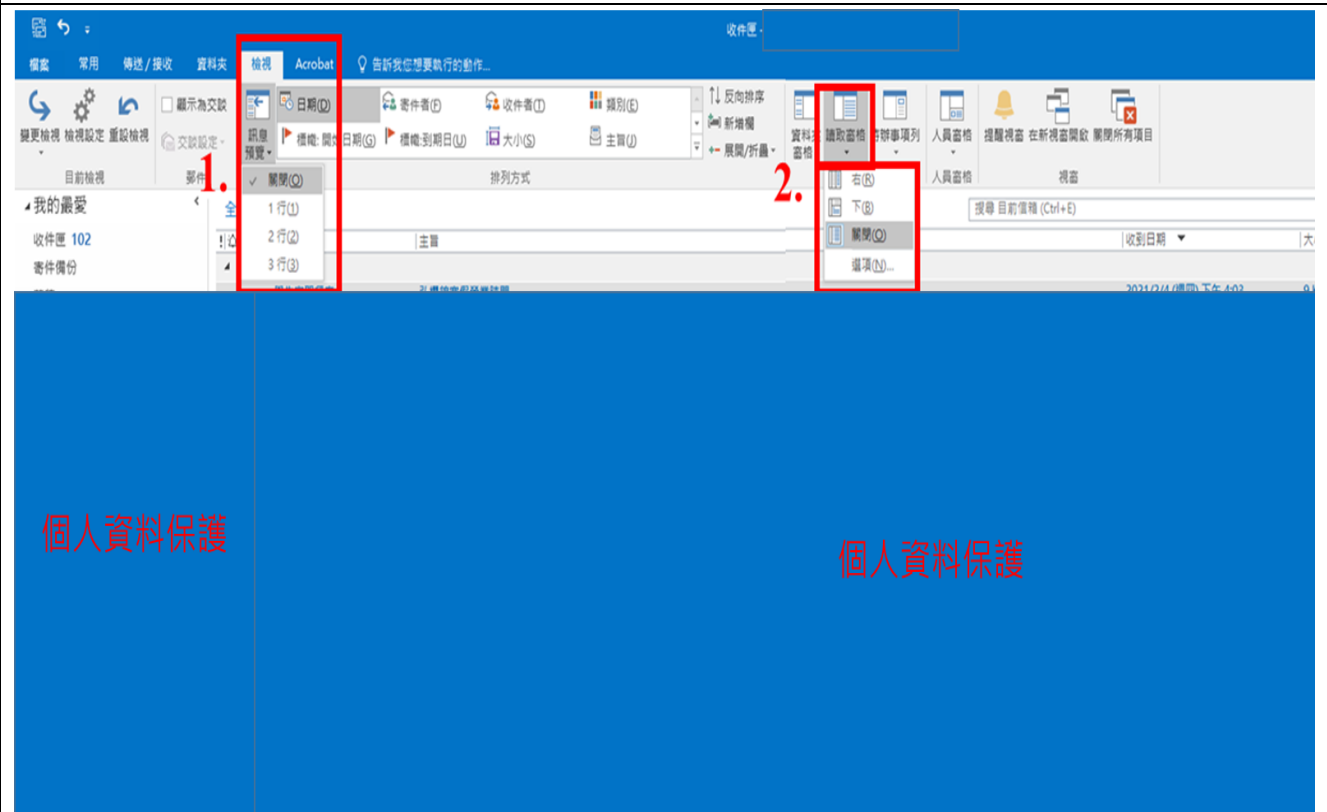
收件匣 -

檔案 常用 傳送/接收 資料夾 檢視 Acrobat 告訴我您想要執行的動作...

變更檢視 檢視設定 重設檢視
目前檢視

顯示為交談
交談設定
郵件

訊息預覽
1.
關閉(O)
1 行(1)
2 行(2)
3 行(3)

日期(D) 寄件者(F) 收件者(T) 類別(E)
標幟: 開始日期(G) 標幟: 到期日(U) 大小(S) 主旨(J)
排列方式

反向排序
新增欄
展開/摺疊

資料夾窗格 讀取窗格 待辦事項列 人員窗格
人員窗格
2.
右(R)
下(B)
關閉(O)
選項(N)...

提醒視窗 在新視窗開啟 關閉所有項目
視窗

我的最愛
收件匣 102
寄件備份

全

主旨

搜尋 目前信箱 (Ctrl+E)
收到日期
大

個人資料保護

個人資料保護